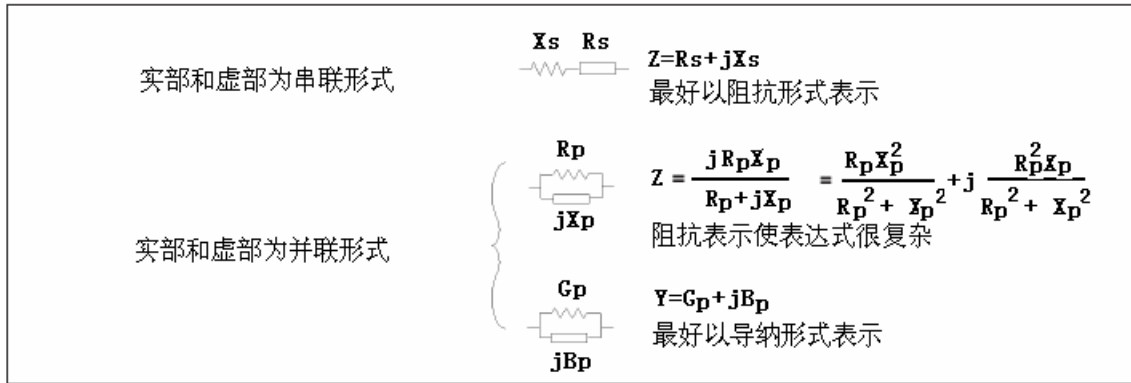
实部和虚部为串联形式

Xs Rs

Z=Rs+jXs
最好以阻抗形式表示

实部和虚部为并联形式

Rp

jXp

$Z = \frac{jR_pX_p}{R_p+jX_p} = \frac{R_pX_p^2}{R_p^2+X_p^2}+j\frac{R_p^2X_p}{R_p^2+X_p^2}$
阻抗表示使表达式很复杂

Gp

jBp

$Y=G_p+jB_p$
最好以导纳形式表示